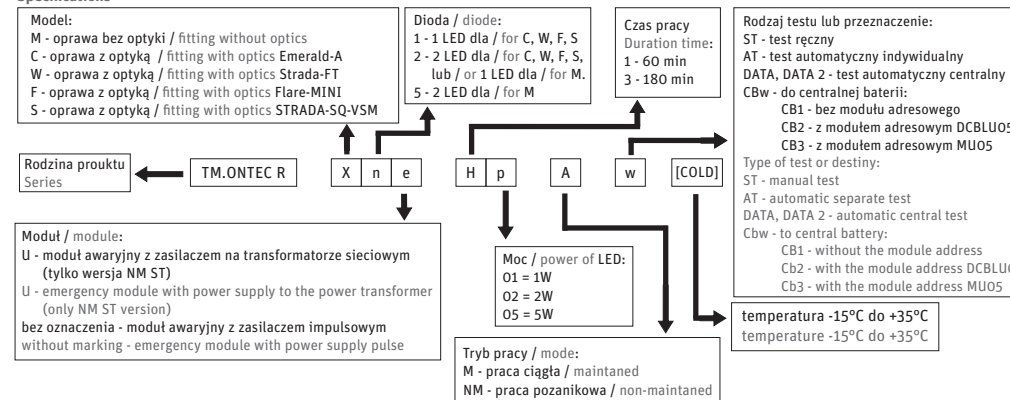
Specifications

Model:
M - oprawa bez optyki / fitting without optics
C - oprawa z optyką / fitting with optics Emerald-A
W - oprawa z optyką / fitting with optics Strada-FT
F - oprawa z optyką / fitting with optics Flare-MINI
S - oprawa z optyką / fitting with optics STRADA-SQ-VSM

Dioda / diode:
1 - 1 LED dla / for C, W, F, S
2 - 2 LED dla / for C, W, F, S, lub / or 1 LED dla / for M.
5 - 2 LED dla / for M

Czas pracy
Duration time:
1 - 60 min
3 - 180 min

Rodzaj testu lub przeznaczenie:
ST - test ręczny
AT - test automatyczny indywidualny
DATA, DATA 2 - test automatyczny centralny
CBw - do centralnej baterii:
CB1 - bez modułu adresowego
CB2 - z modułem adresowym DCBLUO5
CB3 - z modułem adresowym MUO5
Type of test or destiny:
ST - manual test
AT - automatic separate test
DATA, DATA 2 - automatic central test
Cbw - to central battery:
CB1 - without the module address
Cb2 - with the module address DCBLU
Cb3 - with the module address MUO5

Rodzina prouktu
Series

TM.ONTEC R | X | n | e | H | p | A | w | [COLD]

Moduł / module:
U - moduł awaryjny z zasilaczem na transformatorze sieciowym (tylko wersja NM ST)
U - emergency module with power supply to the power transformer (only NM ST version)
bez oznaczenia - moduł awaryjny z zasilaczem impulsowym
without marking - emergency module with power supply pulse

Moc / power of LED:
O1 = 1W
O2 = 2W
O5 = 5W

Tryb pracy / mode:
M - praca ciągła / maintained
NM - praca pozanikowa / non-maintaned

temperatura -15°C do +35°C
temperature -15°C do +35°C